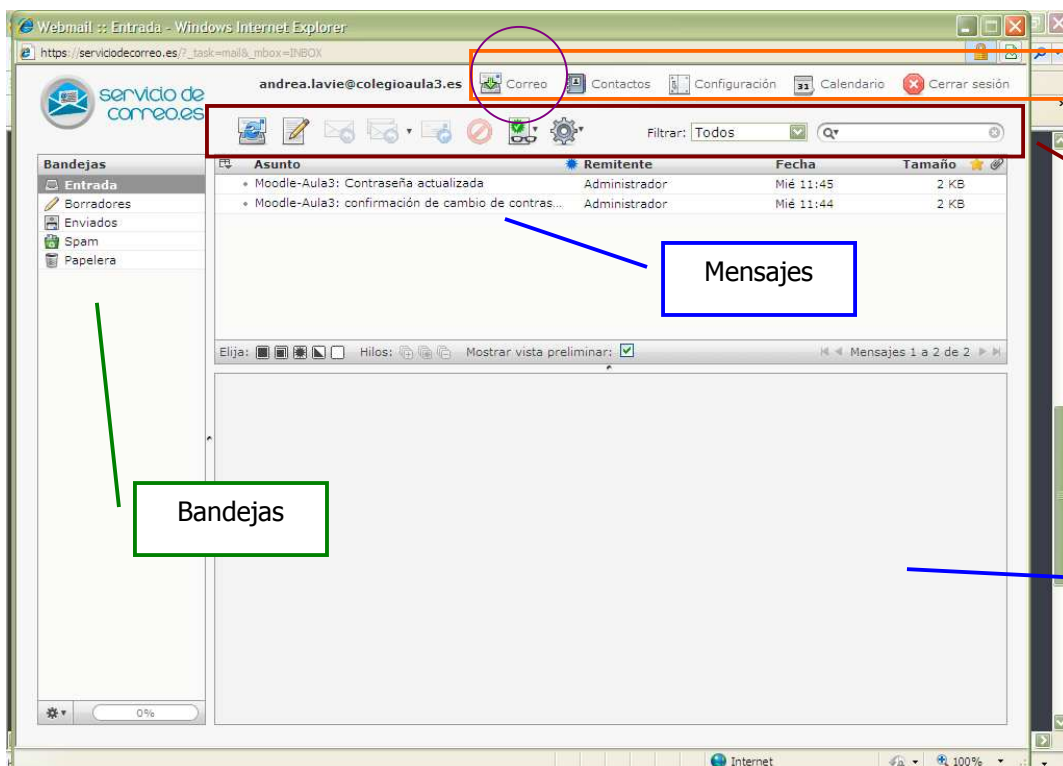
Webmail :: Entrada - Windows Internet Explorer
https://serviciodecorreo.es/?_task=mail&_mbox=INBOX

servicio de correo.es

andrea.lavie@colegioaula3.es Correo Contactos Configuración Calendario Cerrar sesión

Filtrar: Todos

Bandejas
Entrada
Borradores
Enviados
Spam
Papelera

| Asunto | Remitente | Fecha | Tamaño |
|---|---|---|---|
| Moodle-Aula3: Contraseña actualizada | Administrador | Mié 11:45 | 2 KB |
| Moodle-Aula3: confirmación de cambio de contras... | Administrador | Mié 11:44 | 2 KB |

Mensajes

Elija: Hilos: Mostrar vista preliminar:
Mensajes 1 a 2 de 2

Bandejas

0%

Internet 100%